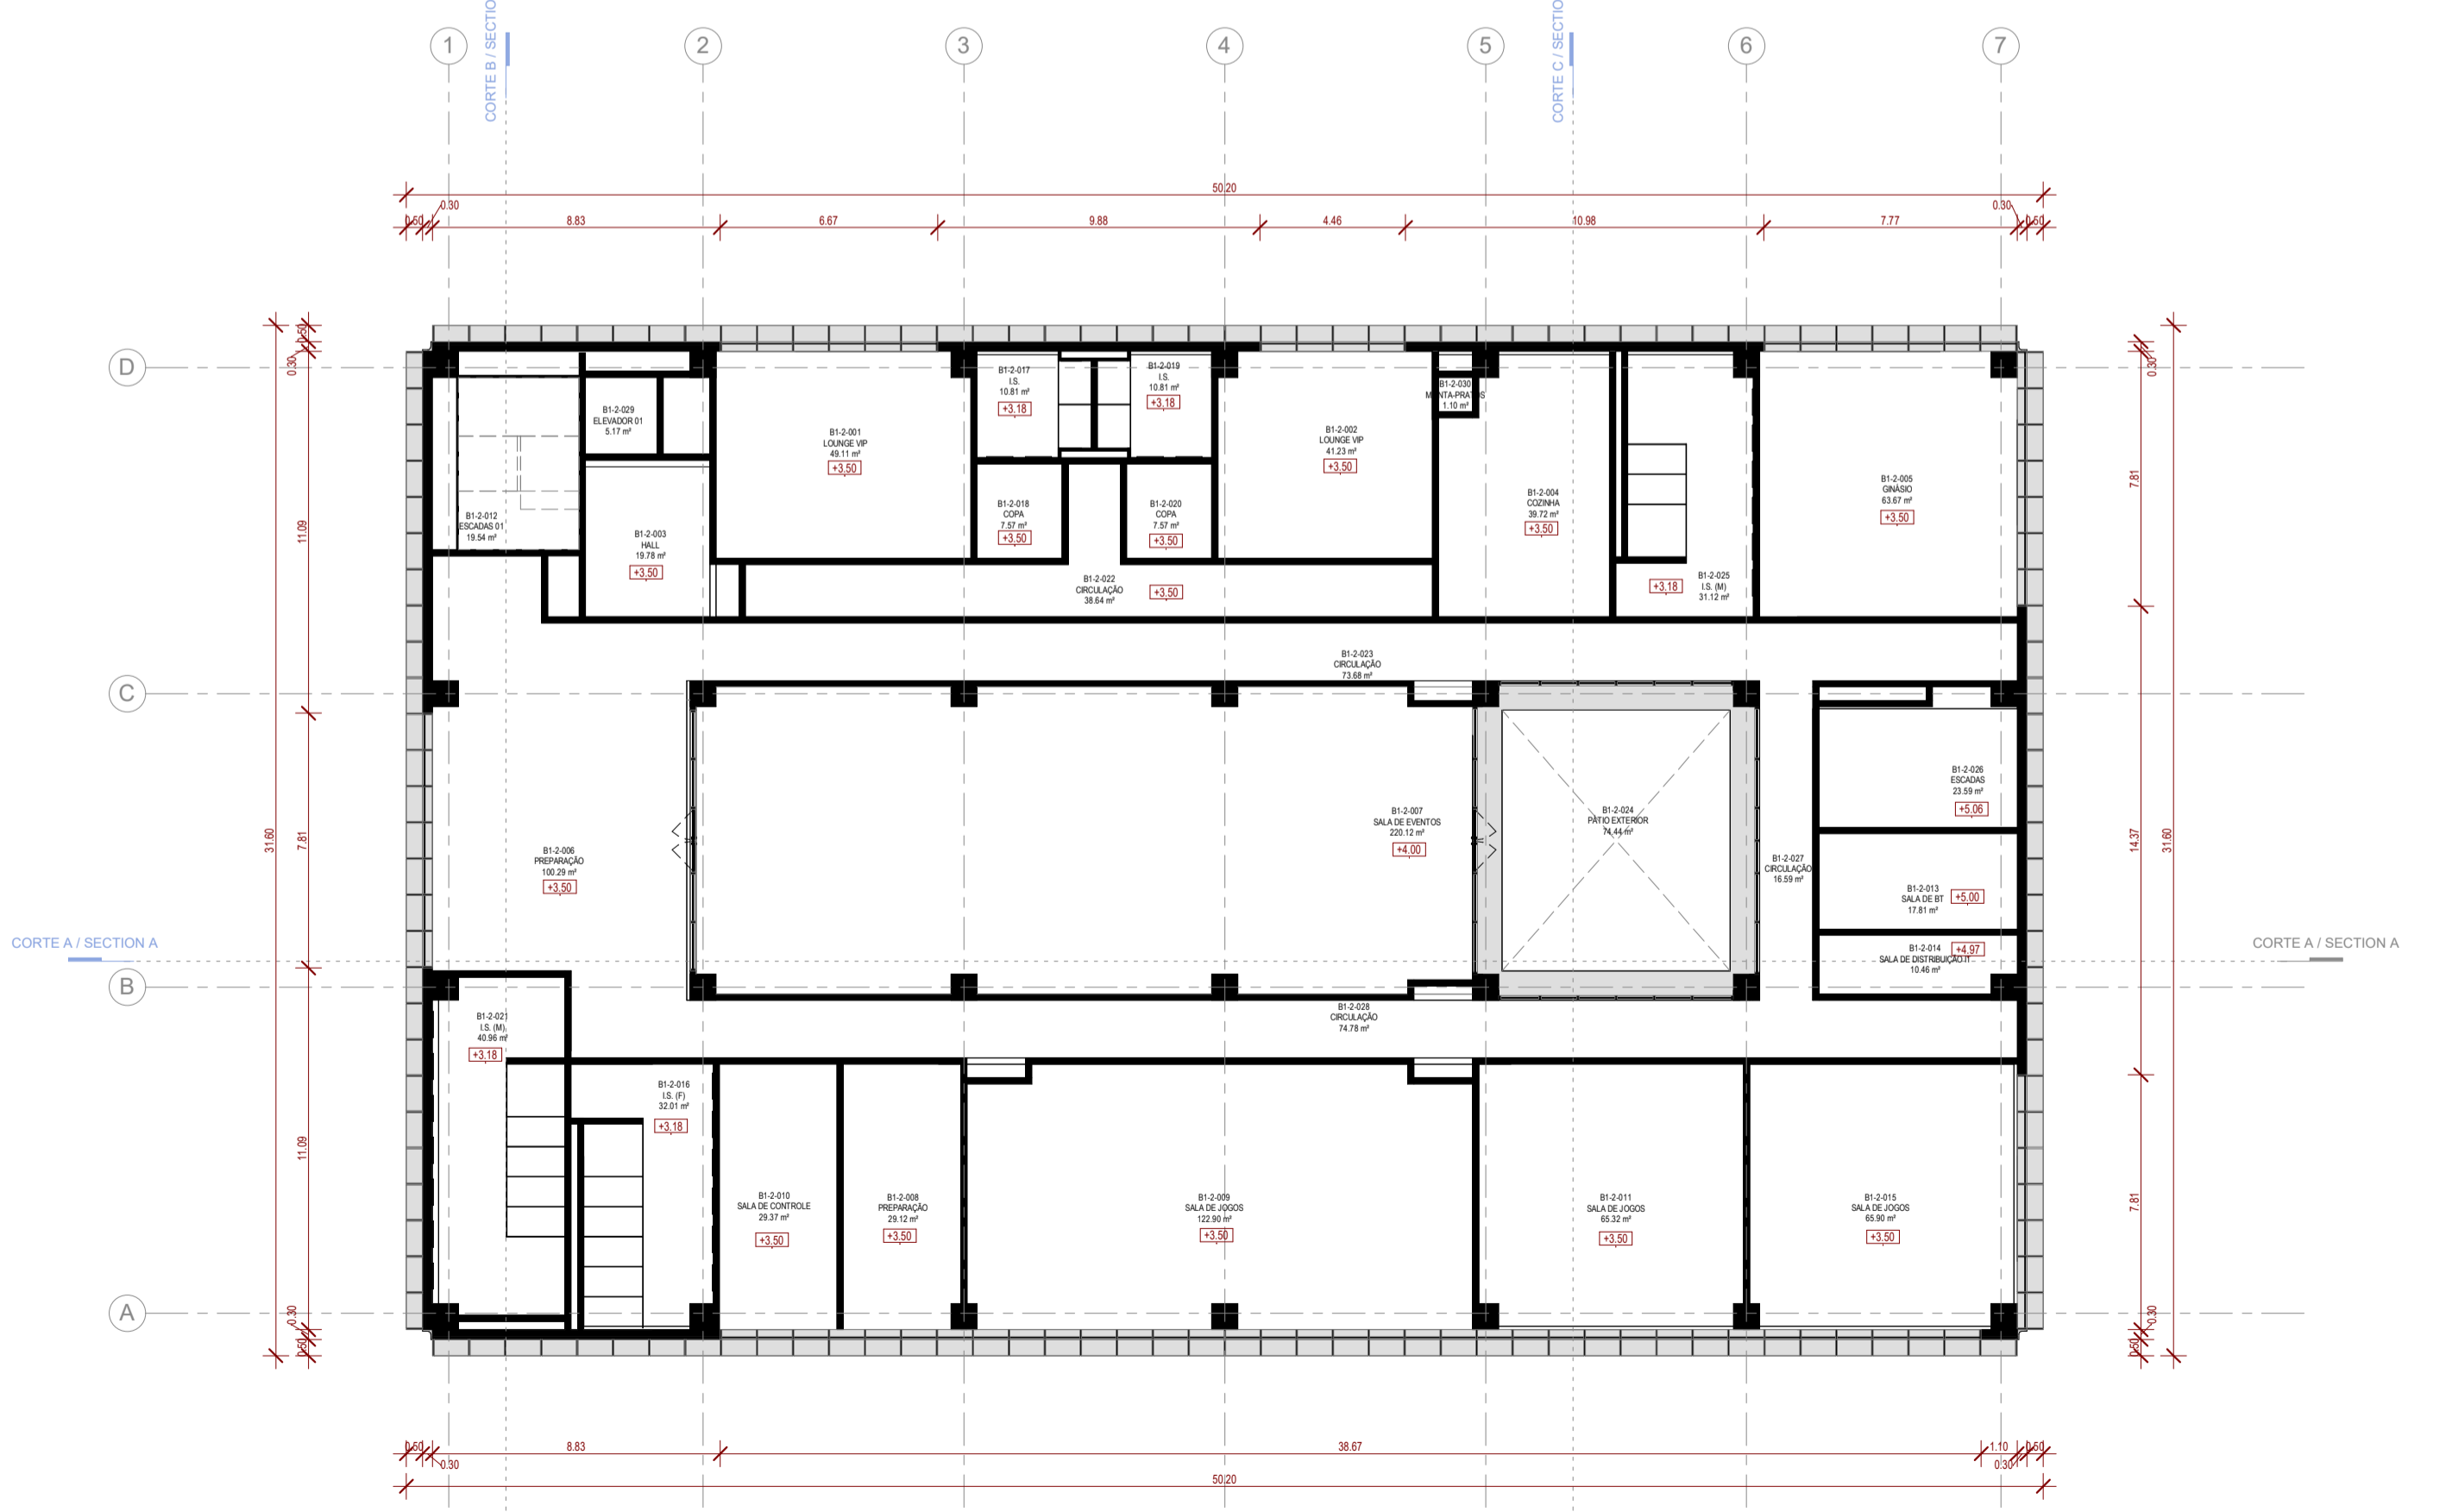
1 CORTE B / SECTIO 2 3 4 5 CORTE C / SECTIO 6 7

50.20
0.30
0.50 8.83 6.67 9.88 4.46 10.98 7.77 0.30 0.50

D C B A

B1-2-017
I.S.
10.81 m²
+3,18

B1-2-019
I.S.
10.81 m²
+3,18

B1-2-029
ELEVADOR 01
5.17 m²

B1-2-001
LOUNGE VIP
49.11 m²
+3,50

B1-2-002
LOUNGE VIP
41.23 m²
+3,50

B1-2-030
MONTA-PRATOS
1.10 m²

B1-2-004
COZINHA
39.72 m²
+3,50

B1-2-005
GINÁSIO
63.67 m²
+3,50

B1-2-012
ESCADAS 01
19.54 m²

B1-2-003
HALL
19.78 m²
+3,50

B1-2-018
COPA
7.57 m²
+3,50

B1-2-020
COPA
7.57 m²
+3,50

B1-2-022
CIRCULAÇÃO
38.64 m²
+3,50

+3,18
B1-2-025
I.S. (M)
31.12 m²

B1-2-023
CIRCULAÇÃO
73.68 m²

B1-2-026
ESCADAS
23.59 m²
+5,06

B1-2-006
PREPARAÇÃO
100.29 m²
+3,50

B1-2-007
SALA DE EVENTOS
220.12 m²
+4,00

B1-2-024
PATIO EXTERIOR
74.44 m²

B1-2-027
CIRCULAÇÃO
16.59 m²

B1-2-013
SALA DE BT
17.81 m²
+5,00

B1-2-014
SALA DE DISTRIBUIÇÃO IT
10.46 m²
+4,97

CORTE A / SECTION A
CORTE A / SECTION A

B1-2-021
I.S. (M)
40.96 m²
+3,18

B1-2-028
CIRCULAÇÃO
74.78 m²

B1-2-016
I.S. (F)
32.01 m²
+3,18

B1-2-010
SALA DE CONTROLE
29.37 m²
+3,50

B1-2-008
PREPARAÇÃO
29.12 m²
+3,50

B1-2-009
SALA DE JOGOS
122.90 m²
+3,50

B1-2-011
SALA DE JOGOS
65.32 m²
+3,50

B1-2-015
SALA DE JOGOS
65.90 m²
+3,50

0.50 0.30 11.09 7.81 11.09 0.30 0.50 31.60
0.30 7.81 14.37 7.81 0.30 0.50 31.60

0.50 8.83 38.67 1.10 0.50
0.30 0.30
50.20